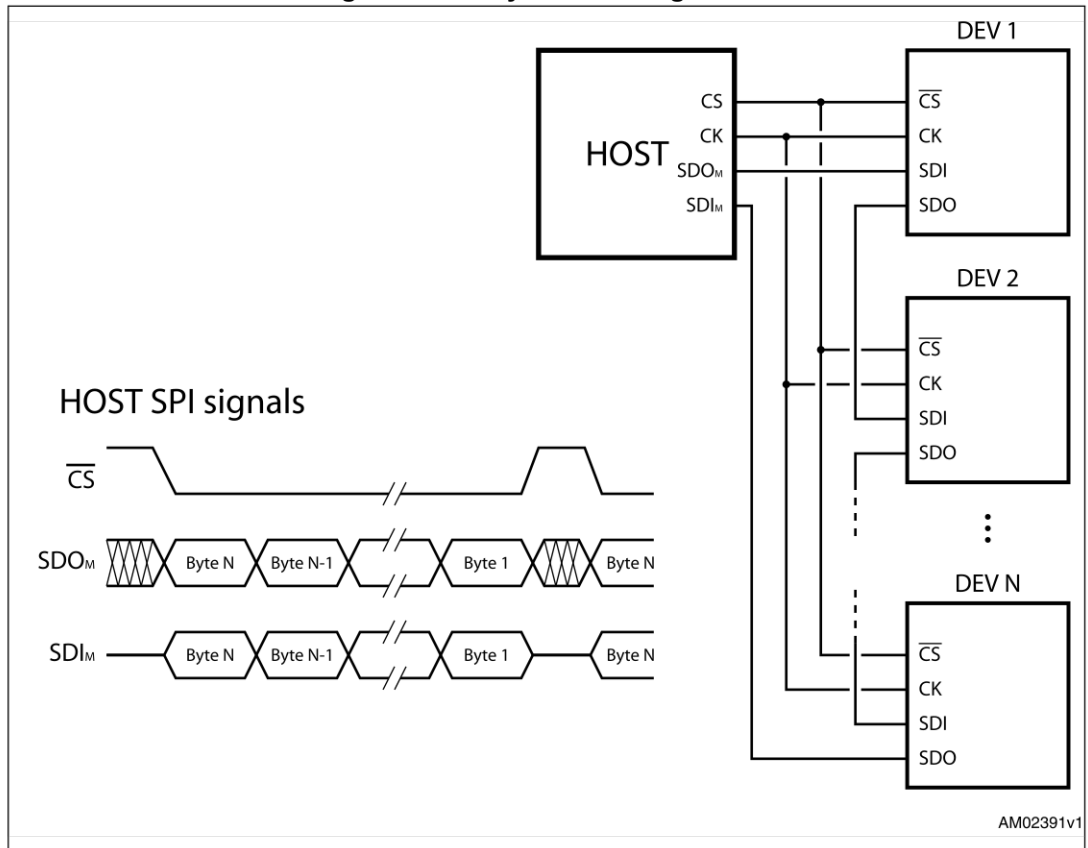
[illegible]

HOST

CS

CK

$SDO_M$

$SDI_M$

DEV 1

$\overline{CS}$

CK

SDI

SDO

DEV 2

$\overline{CS}$

CK

SDI

SDO

DEV N

$\overline{CS}$

CK

SDI

SDO

HOST SPI signals

$\overline{CS}$

$SDO_M$ Byte N Byte N-1 Byte 1 Byte N

$SDI_M$ Byte N Byte N-1 Byte 1 Byte N

AM02391v1